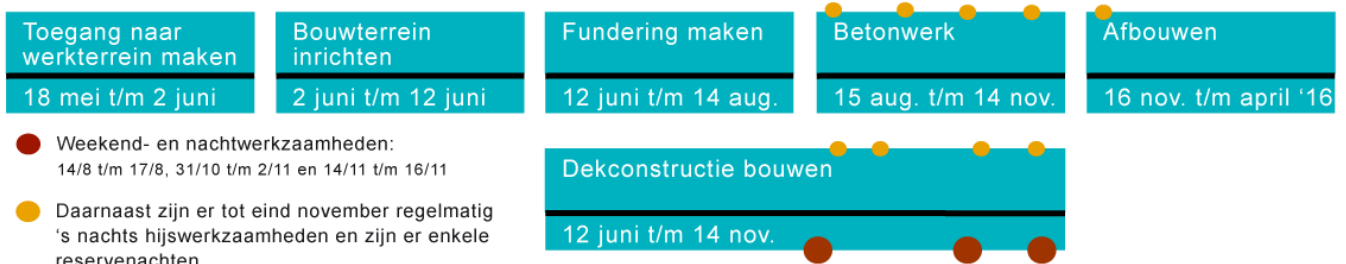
Toegang naar werkterrein maken
18 mei t/m 2 juni

Bouwterrein inrichten
2 juni t/m 12 juni

Fundering maken
12 juni t/m 14 aug.

Betonwerk
15 aug. t/m 14 nov.

Afbouwen
16 nov. t/m april '16

Weekend- en nachtwerkzaamheden:
14/8 t/m 17/8, 31/10 t/m 2/11 en 14/11 t/m 16/11

Daarnaast zijn er tot eind november regelmatig 's nachts hijswerkzaamheden en zijn er enkele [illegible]

Dekconstructie bouwen
12 juni t/m 14 nov.